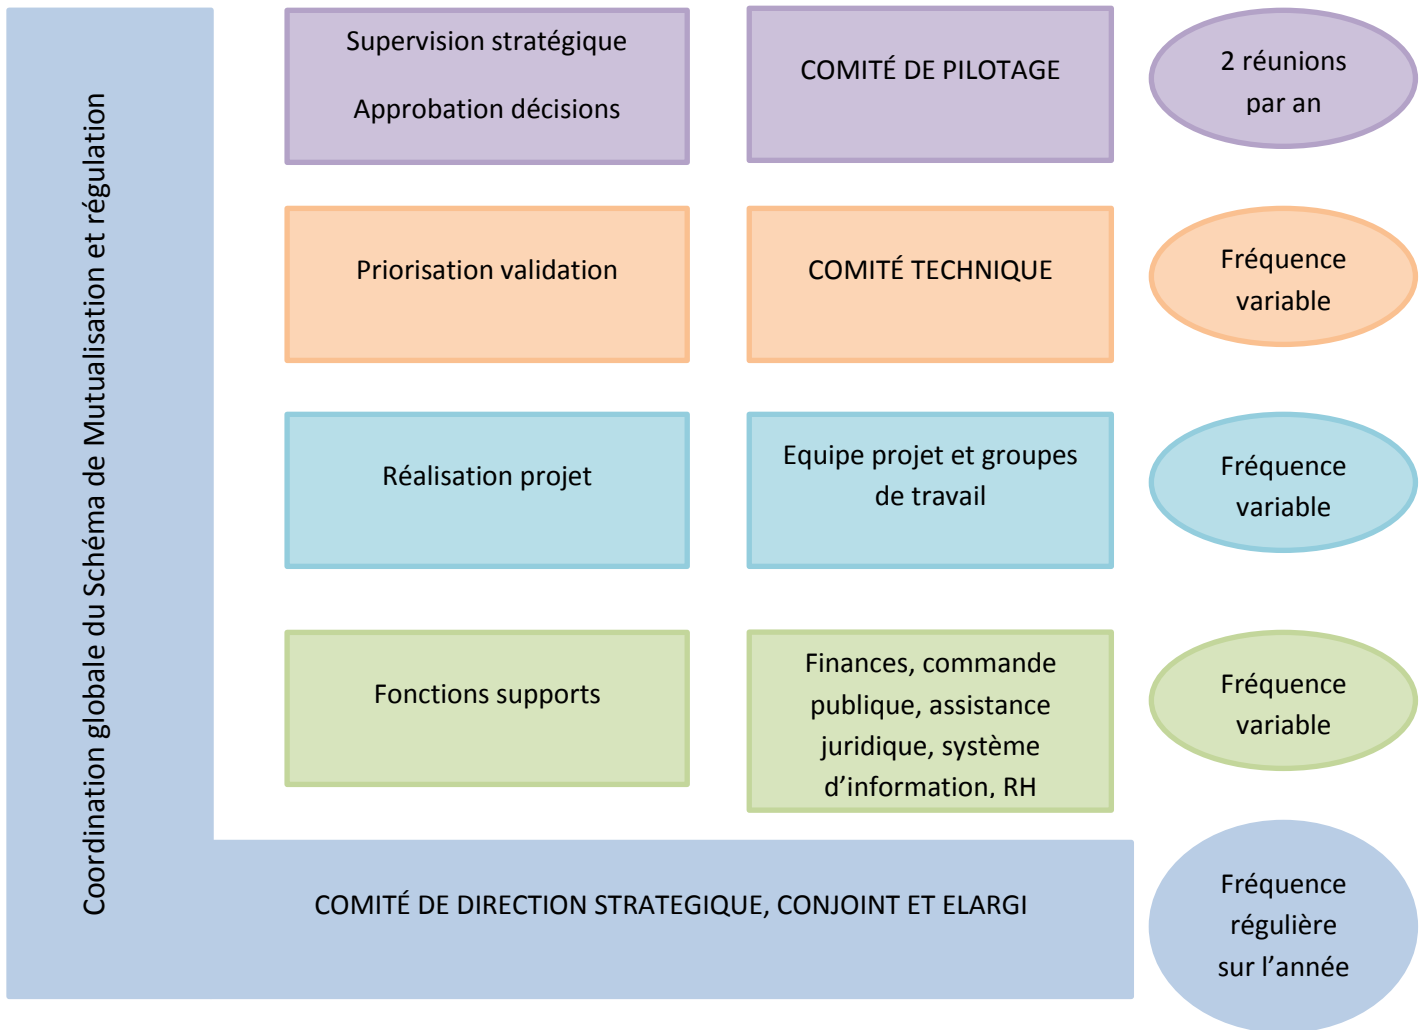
Coordination globale du Schéma de Mutualisation et régulation

Supervision stratégique

Approbation décisions

COMITÉ DE PILOTAGE

2 réunions par an

Priorisation validation

COMITÉ TECHNIQUE

Fréquence variable

Réalisation projet

Equipe projet et groupes de travail

Fréquence variable

Fonctions supports

Finances, commande publique, assistance juridique, système d'information, RH

Fréquence variable

COMITÉ DE DIRECTION STRATEGIQUE, CONJOINT ET ELARGI

Fréquence régulière sur l'année